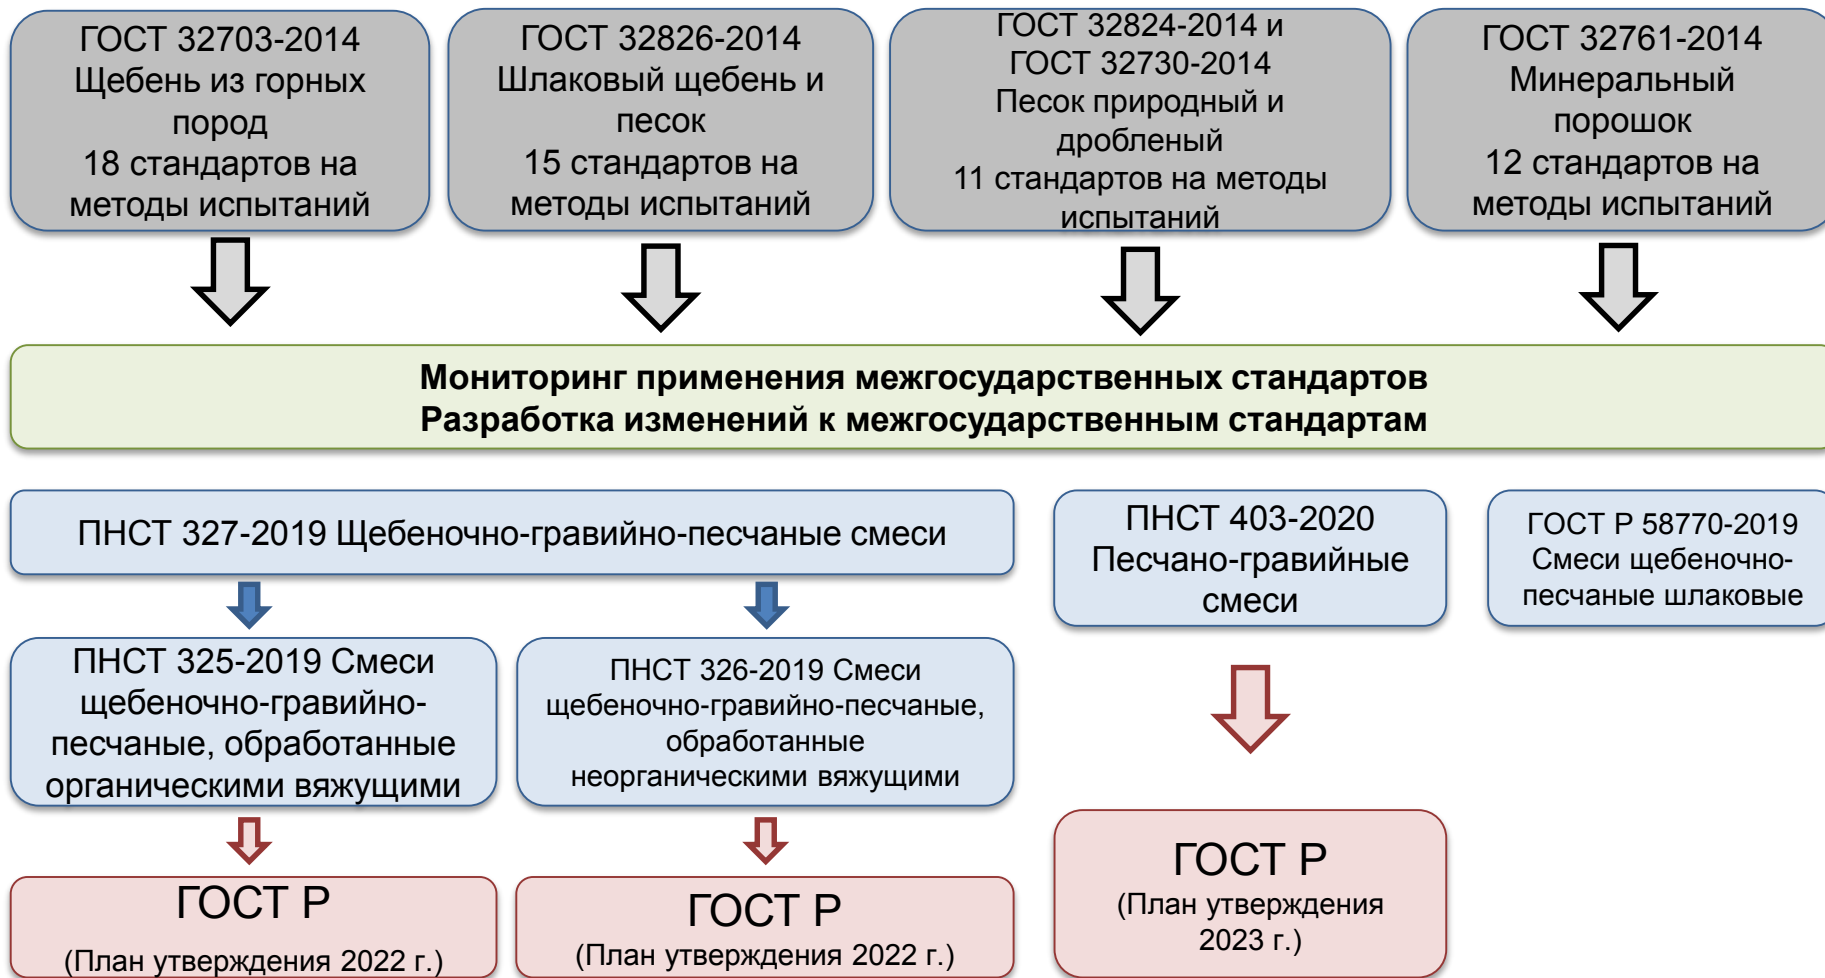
ГОСТ 32703-2014
Щебень из горных пород
18 стандартов на методы испытаний

ГОСТ 32826-2014
Шлаковый щебень и песок
15 стандартов на методы испытаний

ГОСТ 32824-2014 и ГОСТ 32730-2014
Песок природный и дробленый
11 стандартов на методы испытаний

ГОСТ 32761-2014
Минеральный порошок
12 стандартов на методы испытаний

Мониторинг применения межгосударственных стандартов
Разработка изменений к межгосударственным стандартам

ПНСТ 327-2019 Щебеночно-гравийно-песчаные смеси

ПНСТ 403-2020 Песчано-гравийные смеси

ГОСТ Р 58770-2019 Смеси щебеночно-песчаные шлаковые

ПНСТ 325-2019 Смеси щебеночно-гравийно-песчаные, обработанные органическими вяжущими

ПНСТ 326-2019 Смеси щебеночно-гравийно-песчаные, обработанные неорганическими вяжущими

ГОСТ Р
(План утверждения 2023 г.)

ГОСТ Р
(План утверждения 2022 г.)

ГОСТ Р
(План утверждения 2022 г.)